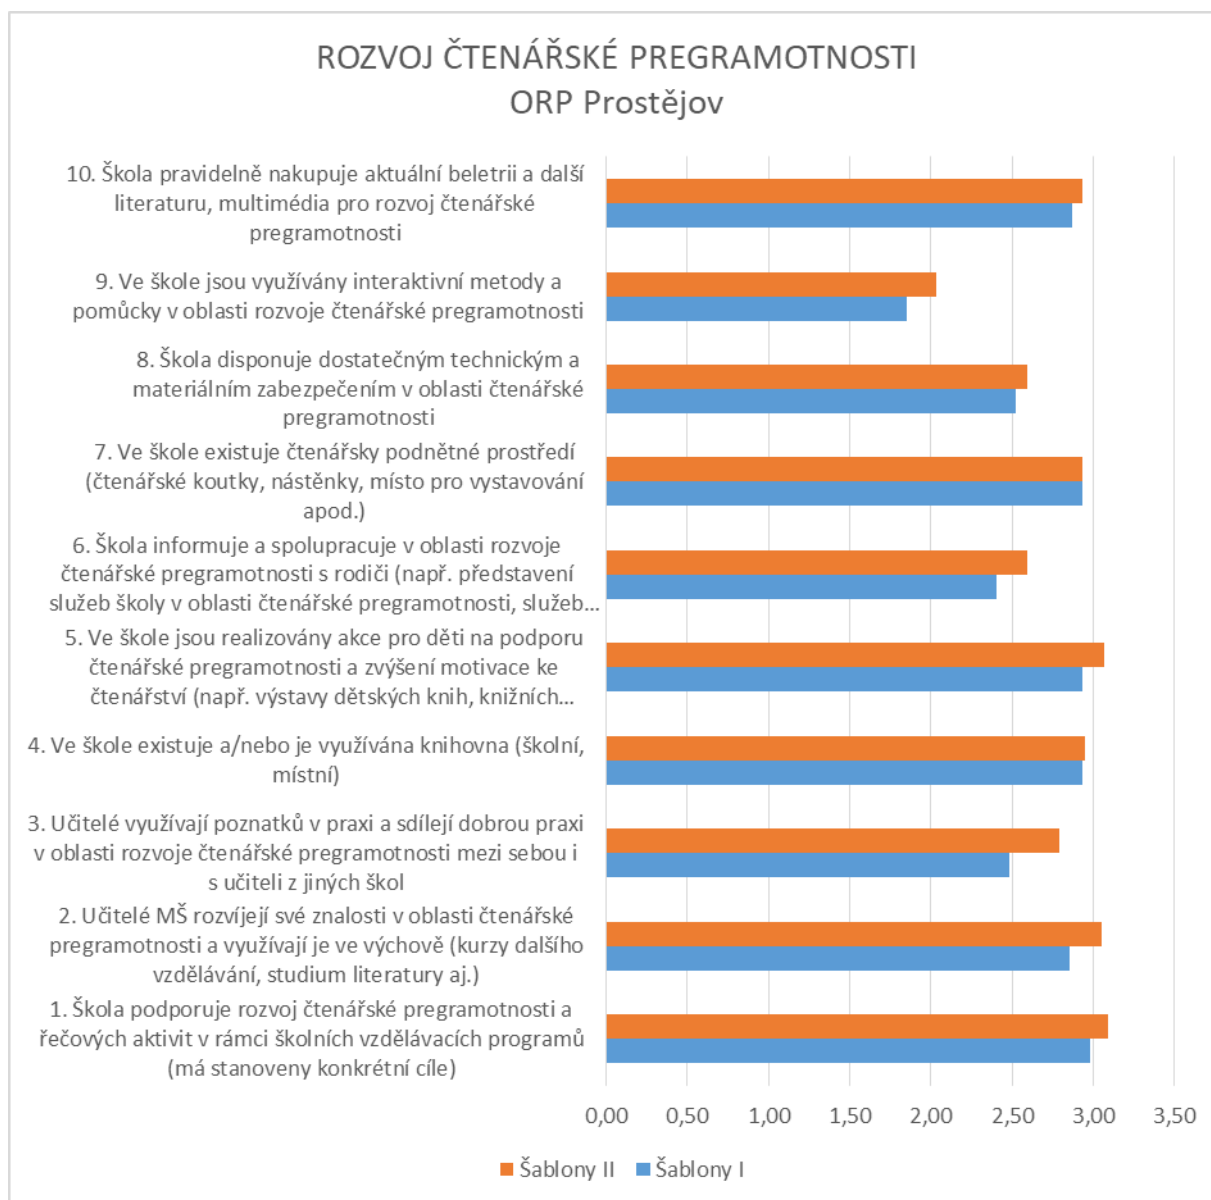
ROZVOJ ČTENÁŘSKÉ PREGRAMOTNOSTI
ORP Prostějov

10. Škola pravidelně nakupuje aktuální beletrii a další literaturu, multimédia pro rozvoj čtenářské pregramotnosti

9. Ve škole jsou využívány interaktivní metody a pomůcky v oblasti rozvoje čtenářské pregramotnosti

8. Škola disponuje dostatečným technickým a materiálním zabezpečením v oblasti čtenářské pregramotnosti

7. Ve škole existuje čtenářsky podnětné prostředí (čtenářské koutky, nástěnky, místo pro vystavování apod.)

6. Škola informuje a spolupracuje v oblasti rozvoje čtenářské pregramotnosti s rodiči (např. představení služeb školy v oblasti čtenářské pregramotnosti, služeb...

5. Ve škole jsou realizovány akce pro děti na podporu čtenářské pregramotnosti a zvýšení motivace ke čtenářství (např. výstavy dětských knih, knižních...

4. Ve škole existuje a/nebo je využívána knihovna (školní, místní)

3. Učitelé využívají poznatků v praxi a sdílejí dobrou praxi v oblasti rozvoje čtenářské pregramotnosti mezi sebou i s učiteli z jiných škol

2. Učitelé MŠ rozvíjejí své znalosti v oblasti čtenářské pregramotnosti a využívají je ve výchově (kurzy dalšího vzdělávání, studium literatury aj.)

1. Škola podporuje rozvoj čtenářské pregramotnosti a řečových aktivit v rámci školních vzdělávacích programů (má stanoveny konkrétní cíle)

0,00 0,50 1,00 1,50 2,00 2,50 3,00 3,50

Šablony II Šablony I